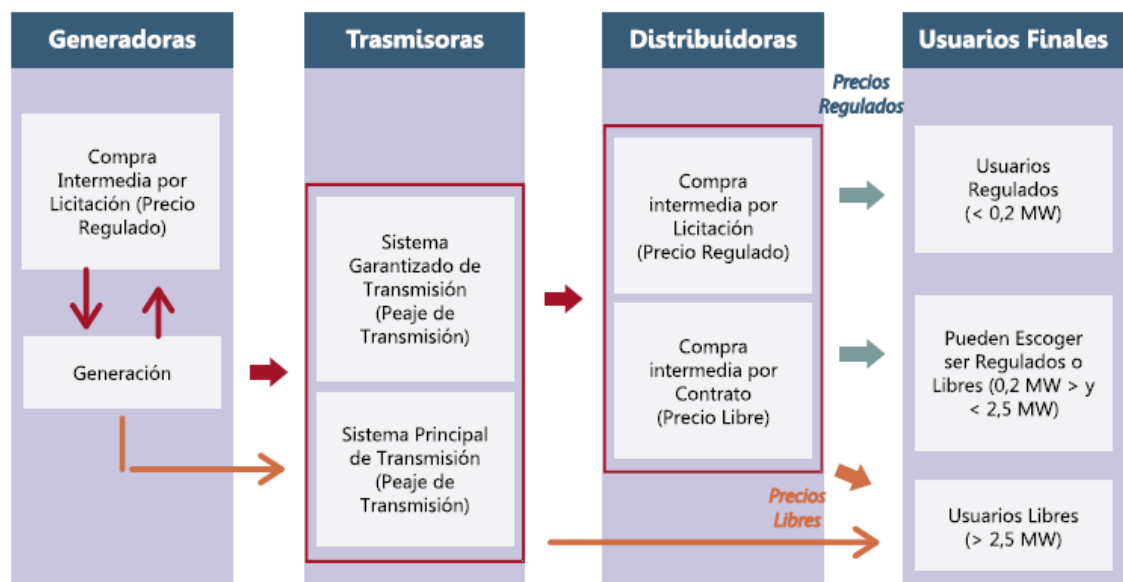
Generadoras

Compra Intermedia por Licitación (Precio Regulado)

Generación

Trasmisoras

Sistema Garantizado de Transmisión (Peaje de Transmisión)

Sistema Principal de Transmisión (Peaje de Transmisión)

Distribuidoras

Compra intermedia por Licitación (Precio Regulado)

Compra intermedia por Contrato (Precio Libre)

Precios Regulados

Precios Libres

Usuarios Finales

Usuarios Regulados (< 0,2 MW)

Pueden Escoger ser Regulados o Libres (0,2 MW > y < 2,5 MW)

Usuarios Libres (> 2,5 MW)